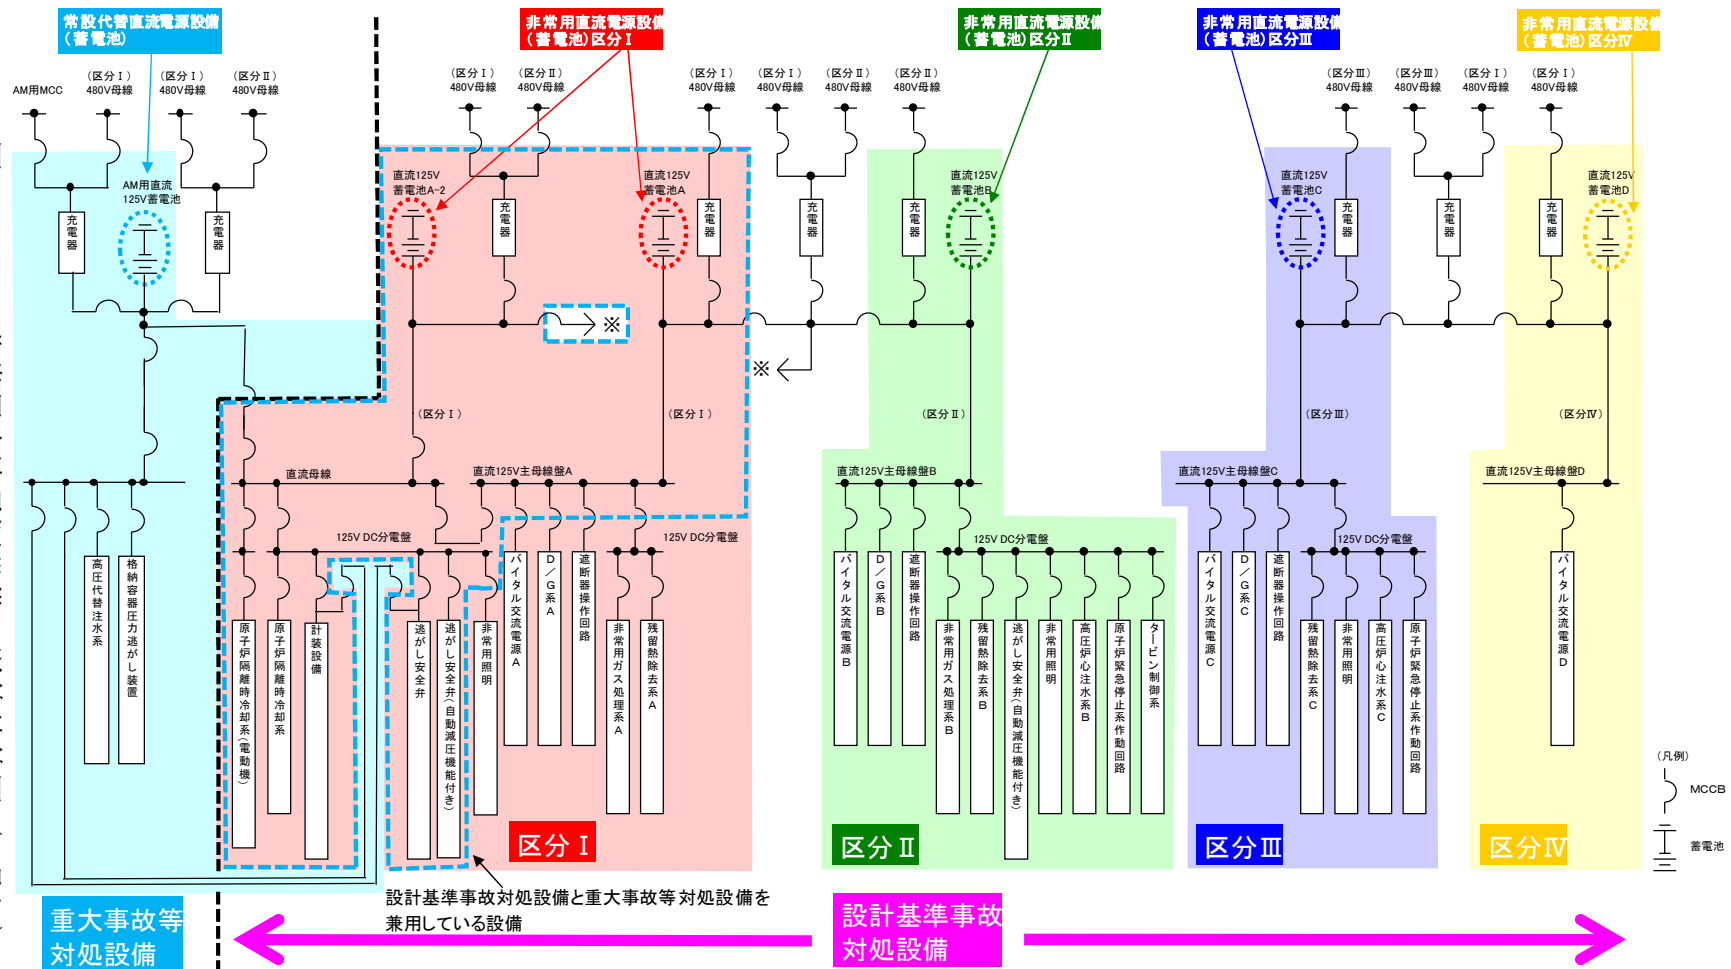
常設代替直流電源設備（蓄電池）

非常用直流電源設備（蓄電池）区分Ⅰ

非常用直流電源設備（蓄電池）区分Ⅱ

非常用直流電源設備（蓄電池）区分Ⅲ

非常用直流電源設備（蓄電池）区分Ⅳ

AM用MCC
（区分Ⅰ）480V母線
（区分Ⅰ）480V母線
（区分Ⅱ）480V母線
（区分Ⅰ）480V母線
（区分Ⅱ）480V母線
（区分Ⅰ）480V母線
（区分Ⅰ）480V母線
（区分Ⅱ）480V母線
（区分Ⅱ）480V母線
（区分Ⅲ）480V母線
（区分Ⅲ）480V母線
（区分Ⅰ）480V母線
（区分Ⅰ）480V母線

AM用直流125V蓄電池
充電器
充電器
直流125V蓄電池A-2
充電器
直流125V蓄電池A
充電器
充電器
充電器
直流125V蓄電池B
直流125V蓄電池C
充電器
充電器
充電器
直流125V蓄電池D

※
※

（区分Ⅰ）
（区分Ⅰ）
（区分Ⅱ）
（区分Ⅲ）
（区分Ⅳ）

直流母線
直流125V主母線盤A
直流125V主母線盤B
直流125V主母線盤C
直流125V主母線盤D

125V DC分電盤
125V DC分電盤
125V DC分電盤
125V DC分電盤

高圧代替注水系
格納容器圧力逃がし装置
原子炉隔離時冷却系（電動機）
原子炉隔離時冷却系
計装設備
逃がし安全弁
逃がし安全弁（自動減圧機能付き）
非常用照明
バイタル交流電源A
D／G系A
遮断器操作回路
非常用ガス処理系A
残留熱除去系A
バイタル交流電源B
D／G系B
遮断器操作回路
非常用ガス処理系B
残留熱除去系B
逃がし安全弁（自動減圧機能付き）
非常用照明
高圧炉心注水系B
原子炉緊急停止系作動回路
タービン制御系
バイタル交流電源C
D／G系C
遮断器操作回路
残留熱除去系C
非常用照明
高圧炉心注水系C
原子炉緊急停止系作動回路
バイタル交流電源D

（凡例）
MCCB
蓄電池

区分Ⅰ
区分Ⅱ
区分Ⅲ
区分Ⅳ

設計基準事故対処設備と重大事故等対処設備を兼用している設備

重大事故等対処設備

設計基準事故対処設備